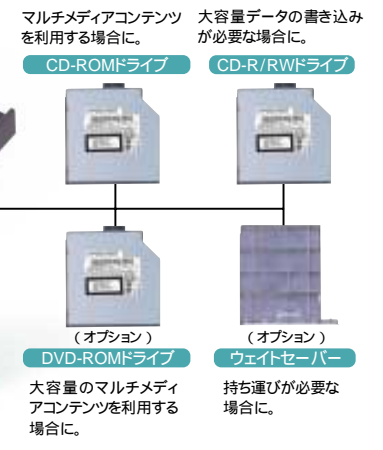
マルチメディアコンテンツを利用する場合に。

CD-ROMドライブ

大容量データの書き込みが必要な場合に。

CD-R/RWドライブ

（オプション）

DVD-ROMドライブ

大容量のマルチメディアコンテンツを利用する場合に。

（オプション）

ウェイトセーバー

持ち運びが必要な場合に。